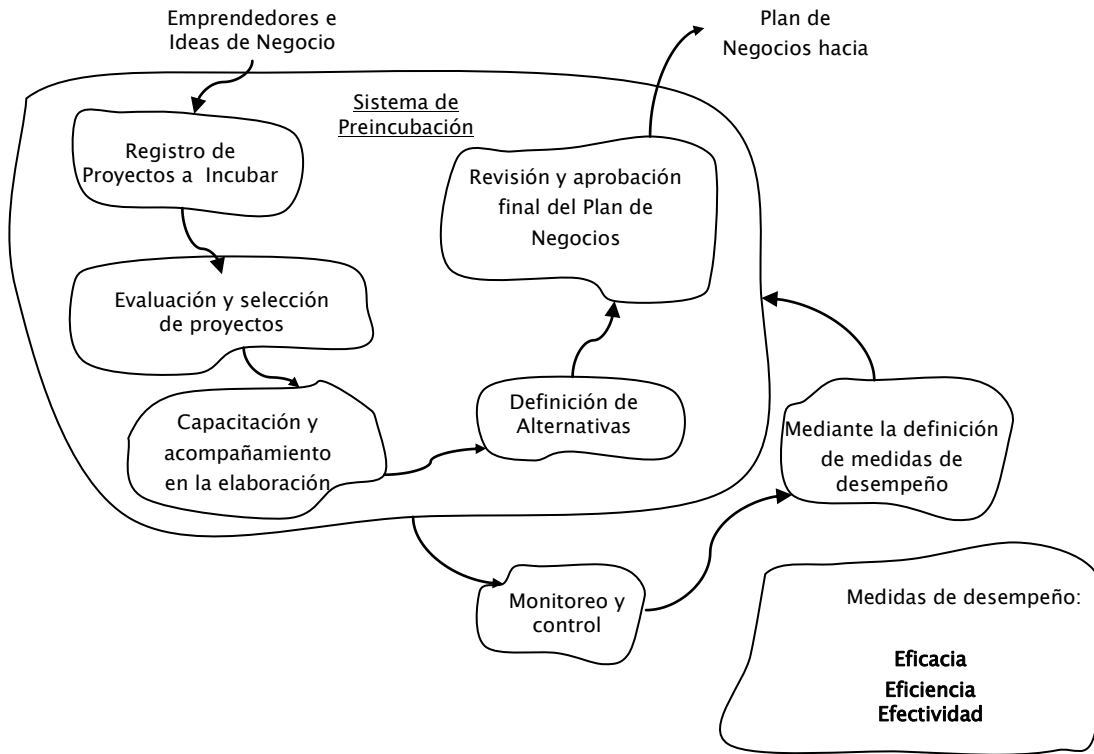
Emprendedores e Ideas de Negocio

Plan de Negocios hacia

Sistema de Preincubación

Registro de Proyectos a Incubar

Revisión y aprobación final del Plan de Negocios

Evaluación y selección de proyectos

Capacitación y acompañamiento en la elaboración

Definición de Alternativas

Mediante la definición de medidas de desempeño

Monitoreo y control

Medidas de desempeño:

Eficacia
Eficiencia
Efectividad